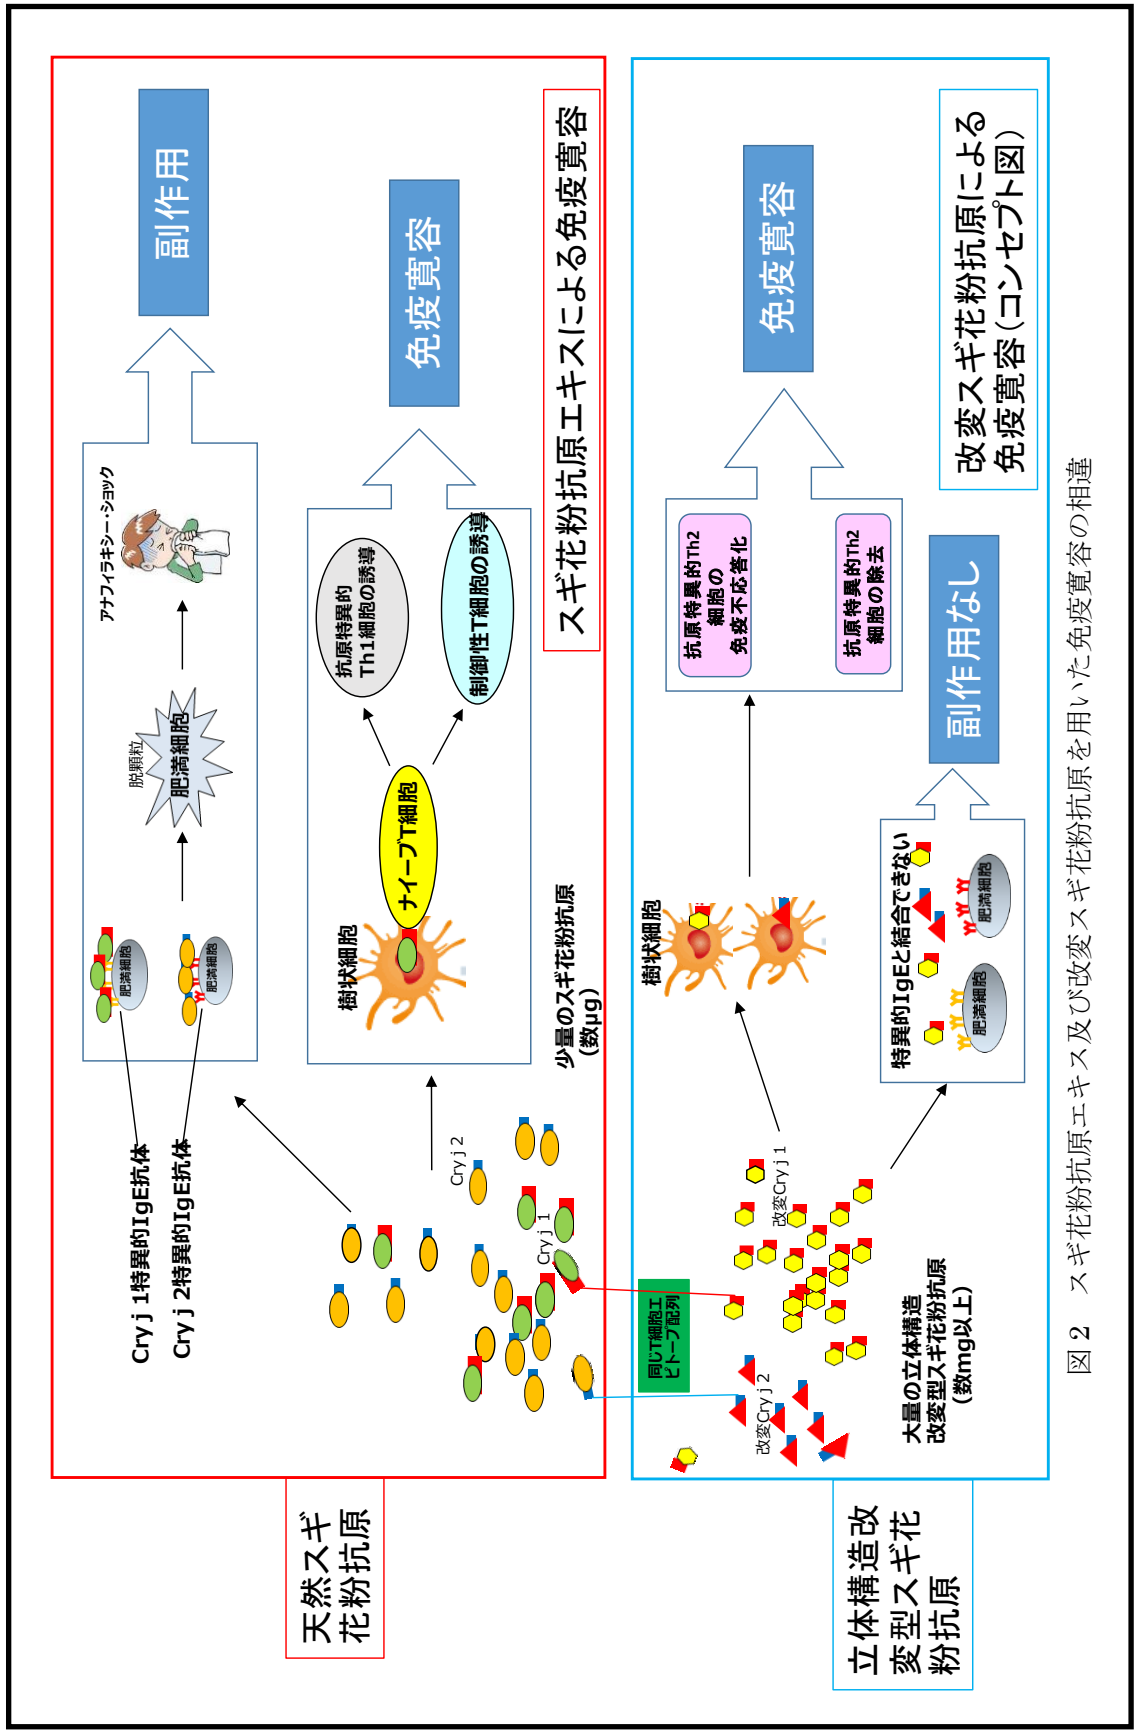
スギ花粉抗原エキスによる免疫寛容

副作用

免疫寛容

アナフィラキシー・ショック

脱顆粒

肥満細胞

肥満細胞

肥満細胞

抗原特異的Th1細胞の誘導

制御性T細胞の誘導

ナイーブT細胞

樹状細胞

少量のスギ花粉抗原(数μg)

Cry j 1特異的IgE抗体

Cry j 2特異的IgE抗体

Cry j 2

Cry j 1

天然スギ花粉抗原

同じT細胞エピトープ配列

改変スギ花粉抗原による免疫寛容(コンセプト図)

免疫寛容

抗原特異的Th2細胞の免疫不応答化

抗原特異的Th2細胞の除去

副作用なし

樹状細胞

特異的IgEと結合できない

肥満細胞

肥満細胞

改変Cry j 1

改変Cry j 2

大量の立体構造改変型スギ花粉抗原(数mg以上)

立体構造改変型スギ花粉抗原

図2　スギ花粉抗原エキス及び改変スギ花粉抗原を用いた免疫寛容の相違